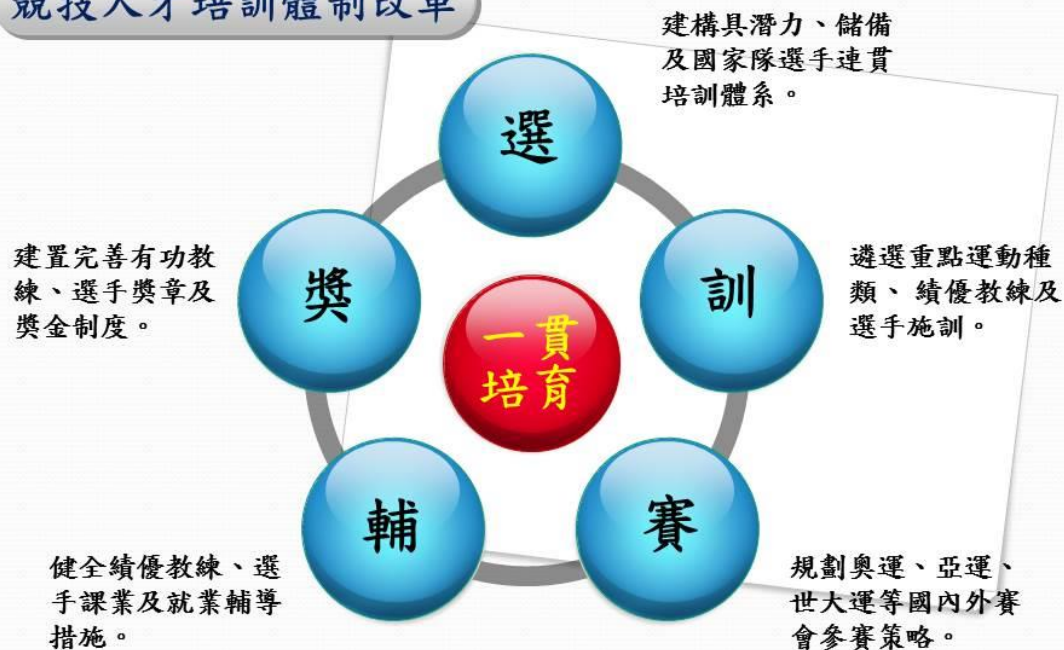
競技人才培訓體制改革

建構具潛力、儲備及國家隊選手連貫培訓體系。

選

建置完善有功教練、選手獎章及獎金制度。

獎

一貫培育

訓

遴選重點運動種類、 績優教練及選手施訓。

輔

賽

健全績優教練、選手課業及就業輔導措施。

規劃奧運、亞運、世大運等國內外賽會參賽策略。